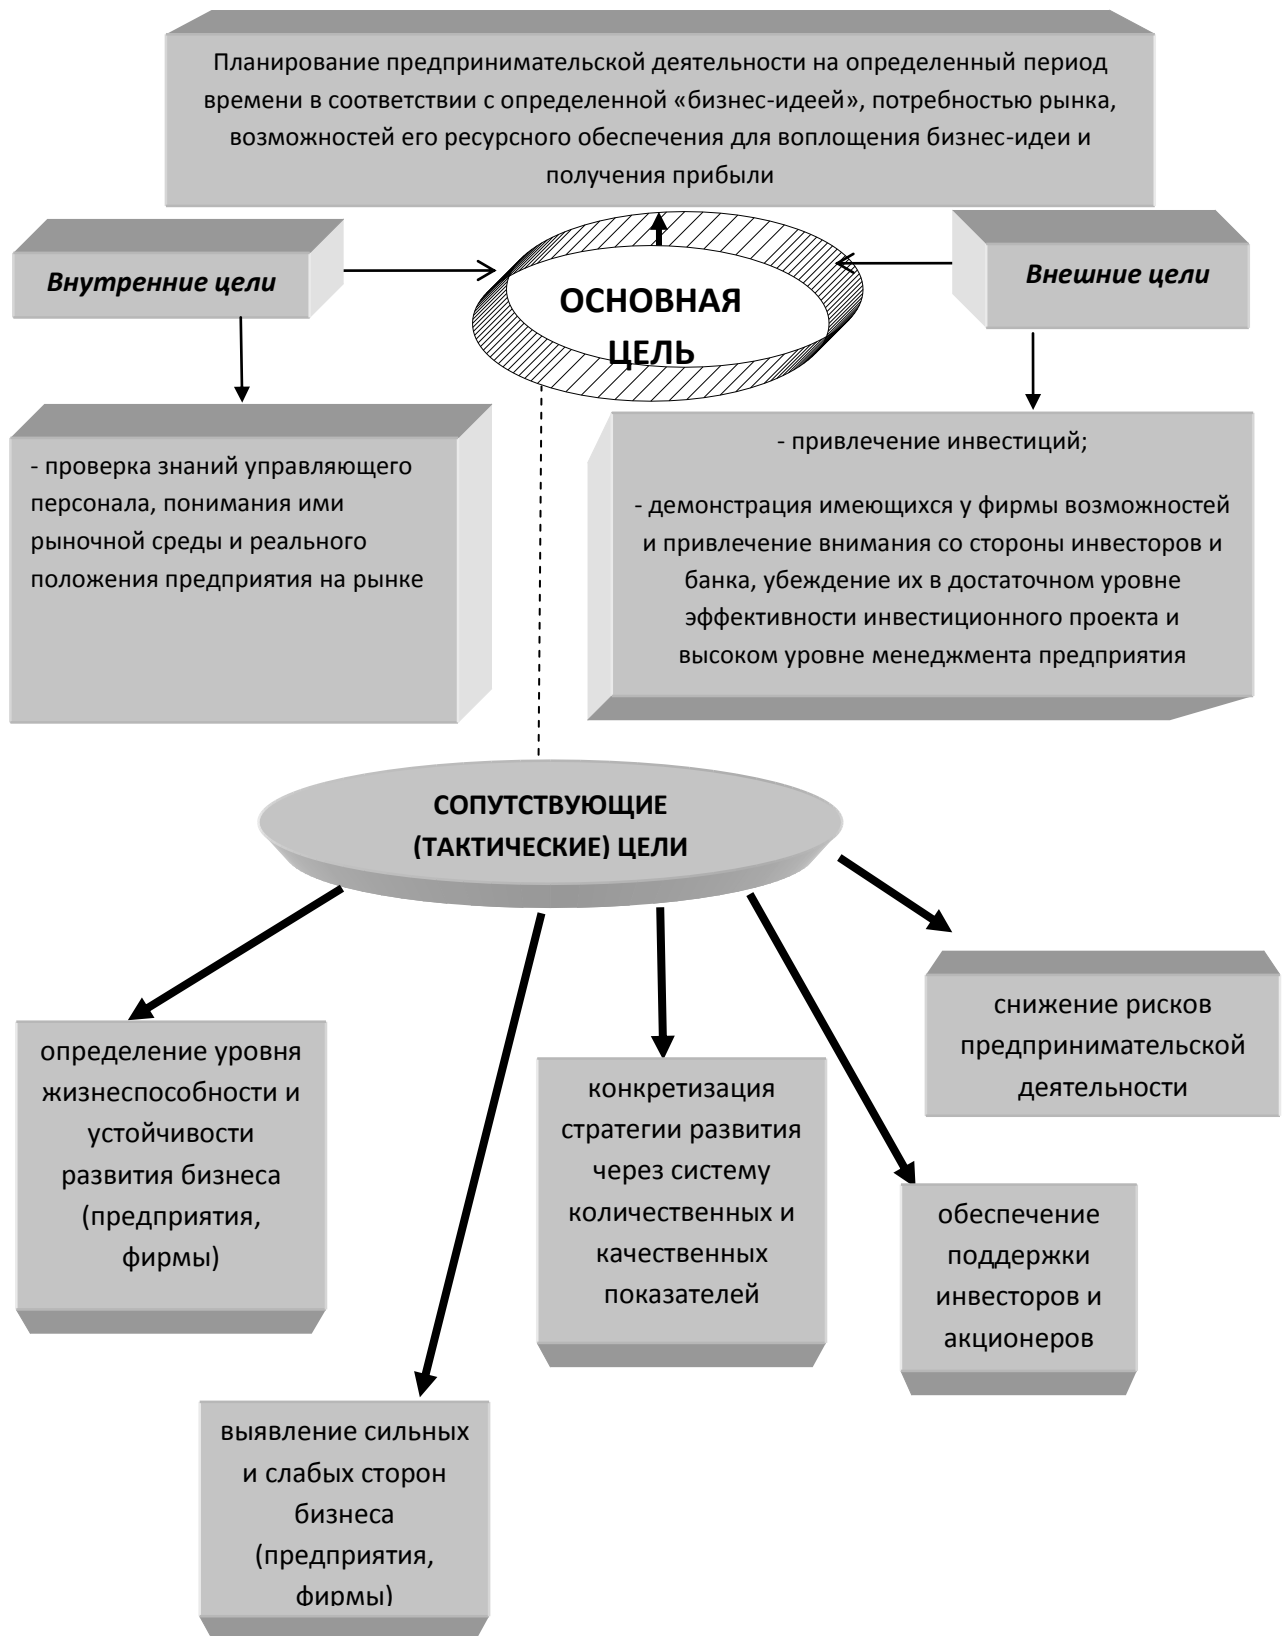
Планирование предпринимательской деятельности на определенный период времени в соответствии с определенной «бизнес-идеей», потребностью рынка, возможностей его ресурсного обеспечения для воплощения бизнес-идеи и получения прибыли

Внутренние цели

ОСНОВНАЯ ЦЕЛЬ

Внешние цели

- проверка знаний управляющего персонала, понимания ими рыночной среды и реального положения предприятия на рынке

- привлечение инвестиций;

- демонстрация имеющихся у фирмы возможностей и привлечение внимания со стороны инвесторов и банка, убеждение их в достаточном уровне эффективности инвестиционного проекта и высоком уровне менеджмента предприятия

СОПУТСТВУЮЩИЕ (ТАКТИЧЕСКИЕ) ЦЕЛИ

снижение рисков предпринимательской деятельности

определение уровня жизнеспособности и устойчивости развития бизнеса (предприятия, фирмы)

конкретизация стратегии развития через систему количественных и качественных показателей

обеспечение поддержки инвесторов и акционеров

выявление сильных и слабых сторон бизнеса (предприятия, фирмы)